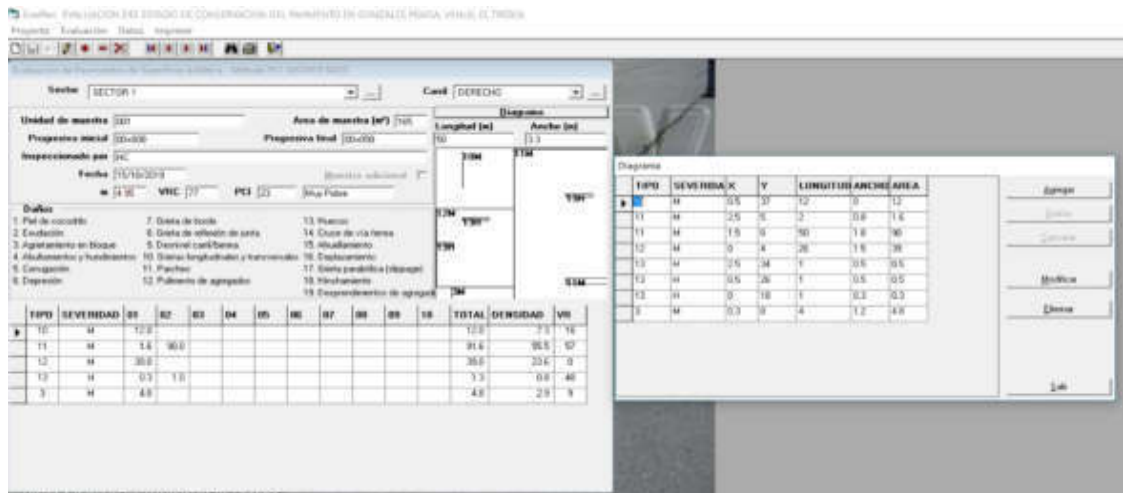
EvalPav EVALUACION DEL ESTADO DE CONSERVACION DEL PAVIMENTO DE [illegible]

Proyecto Evaluación Datos Imprimir

Evaluación de Pavimentos de Superficie Asfáltica - Método PCI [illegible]

Sector SECTOR 1

Carril DERECHO

Unidad de muestra 001

Area de muestra (m²) 165

Progresiva inicial 000+000

Progresiva final 000+050

Inspeccionado por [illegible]

Fecha 15/10/2019

Muestra adicional

n 4.96 VRC 77 PCI 23 Muy Pobre

Daños
1. Piel de cocodrilo
2. Exudación
3. Agrietamiento en bloque
4. Abultamientos y hundimientos
5. Corrugación
6. Depresión
7. Grieta de borde
8. Grieta de reflexión de junta
9. Desnivel carril/berma
10. Grietas longitudinales y transversales
11. Parcheo
12. Pulimento de agregados
13. Huecos
14. Cruce de vía férrea
15. Ahuellamiento
16. Desplazamiento
17. Grieta parabólica (slippage)
18. Hinchamiento
19. Desprendimiento de agregados

Diagrama
Longitud (m) 50
Ancho (m) 3.3

| TIPO | SEVERIDAD | 01 | 02 | 03 | 04 | 05 | 06 | 07 | 08 | 09 | 10 | TOTAL | DENSIDAD | VR |
|---|---|---|---|---|---|---|---|---|---|---|---|---|---|---|
| 10 | M | 12.0 | | | | | | | | | | 12.0 | 7.3 | 16 |
| 11 | M | 1.6 | 90.0 | | | | | | | | | 91.6 | 55.5 | 57 |
| 12 | M | 39.0 | | | | | | | | | | 39.0 | 23.6 | 0 |
| 13 | M | 0.5 | 1.0 | | | | | | | | | 1.5 | 0.9 | 46 |
| 3 | M | 4.8 | | | | | | | | | | 4.8 | 2.9 | 5 |

Diagrama

| TIPO | SEVERIDAD | X | Y | LONGITUD | ANCHO | AREA |
|---|---|---|---|---|---|---|
| | M | 0.5 | 37 | 12 | 0 | 12 |
| 11 | M | 2.5 | 5 | 2 | 0.8 | 1.6 |
| 11 | M | 1.5 | 0 | 50 | 1.8 | 90 |
| 12 | M | 0 | 4 | 26 | 1.5 | 39 |
| 13 | M | 2.5 | 34 | 1 | 0.5 | 0.5 |
| 13 | M | 0.5 | 26 | 1 | 0.5 | 0.5 |
| 13 | M | 0 | 18 | 1 | 0.3 | 0.3 |
| 3 | M | 0.3 | 0 | 4 | 1.2 | 4.8 |

Agregar
Grabar
Cancelar
Modificar
Eliminar
Salir